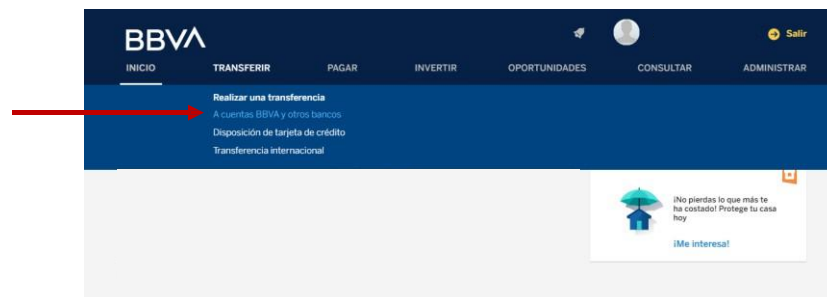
BBVA

Salir

INICIO TRANSFERIR PAGAR INVERTIR OPORTUNIDADES CONSULTAR ADMINISTRAR

Realizar una transferencia
A cuentas BBVA y otros bancos
Disposición de tarjeta de crédito
Transferencia internacional

¡No pierdas lo que más te ha costado! Protege tu casa hoy

¡Me interesa!